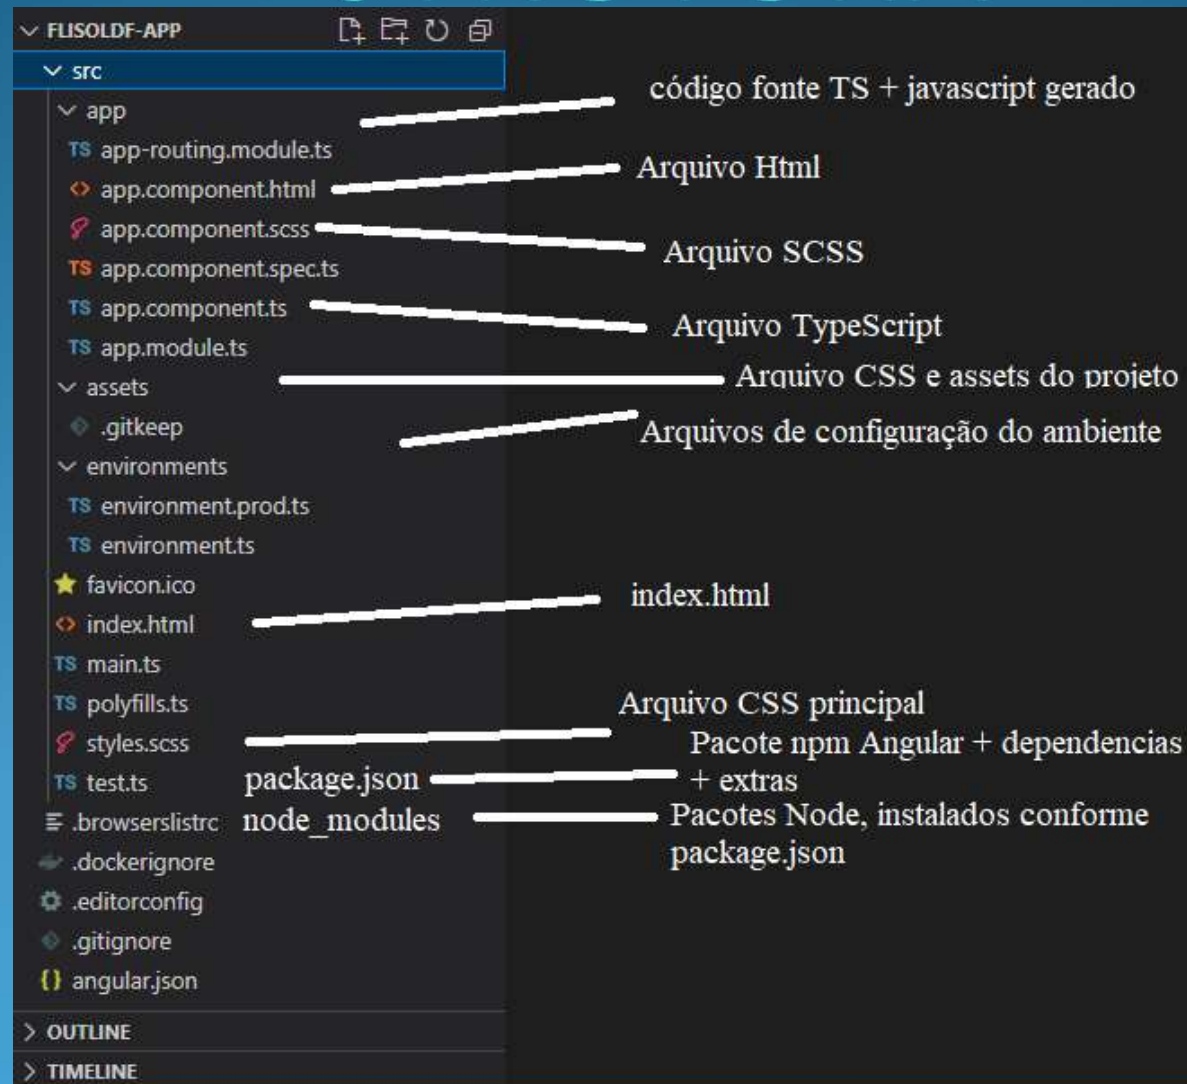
FLISOLDF-APP
src
app
app-routing.module.ts
app.component.html
app.component.scss
app.component.spec.ts
app.component.ts
app.module.ts
assets
.gitkeep
environments
environment.prod.ts
environment.ts
favicon.ico
index.html
main.ts
polyfills.ts
styles.scss
test.ts
.browserslistrc
.dockerignore
.editorconfig
.gitignore
angular.json
OUTLINE
TIMELINE

código fonte TS + javascript gerado
Arquivo Html
Arquivo SCSS
Arquivo TypeScript
Arquivo CSS e assets do projeto
Arquivos de configuração do ambiente
index.html
Arquivo CSS principal
package.json
Pacote npm Angular + dependencias + extras
node_modules
Pacotes Node, instalados conforme package.json